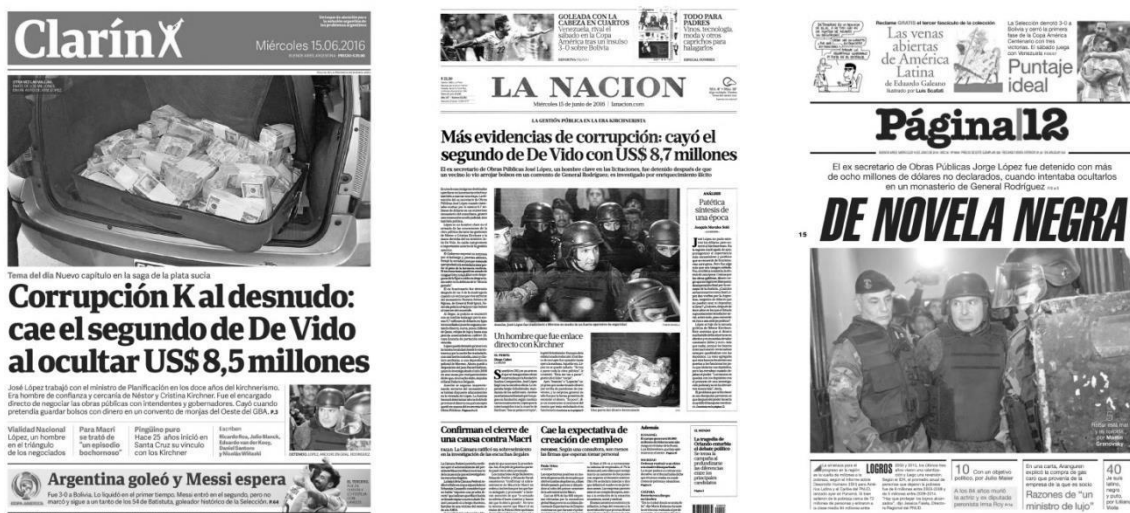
Clarín
Miércoles 15.06.2016

Tema del día Nuevo capítulo en la saga de la plata sucia
Corrupción K al desnudo: cae el segundo de De Vido al ocultar US$ 8,5 millones

José López trabajó con el ministro de Planificación en los doce años del kirchnerismo. Era hombre de confianza y cercanía de Néstor y Cristina Kirchner. Fue el encargado directo de negociar las obras públicas con intendentes y gobernadores. Cayó cuando pretendía guardar bolsos con dinero en un convento de monjas del Oeste del GBA. P.3

Vialidad Nacional López, un hombre en el triángulo de los negociados
Para Macri se trató de "un episodio bochornoso"
Pingüino puro Hace 25 años inició en Santa Cruz su vínculo con los Kirchner

Argentina goleó y Messi espera
Fue 3-0 a Bolivia. Lo liquidó en el primer tiempo. Messi entró en el segundo, pero no marcó y sigue a un tanto de los 54 de Batistuta, goleador histórico de la Selección.

GOLEADA CON LA CABEZA EN CUARTOS
Venezuela, rival el sábado en la Copa América tras un triunfo 3-0 sobre Bolivia
TODO PARA PADRES
Vinos, tecnología, moda y otros caprichos para halagarlos

LA NACION
Miércoles 15 de junio de 2016 | lanacion.com

LA GESTIÓN PÚBLICA EN LA ERA KIRCHNERISTA
Más evidencias de corrupción: cayó el segundo de De Vido con US$ 8,7 millones

Patética síntesis de una época

Un hombre que fue enlace directo con Kirchner

Confirman el cierre de una causa contra Macri
Cae la expectativa de creación de empleo

Las venas abiertas de América Latina
de Eduardo Galeano

Puntaje ideal

Página|12

El ex secretario de Obras Públicas Jorge López fue detenido con más de ocho millones de dólares no declarados, cuando intentaba ocultarlos en un monasterio de General Rodríguez

DE NOVELA NEGRA

LOGROS

10

40

Razones de "un ministro de lujo"